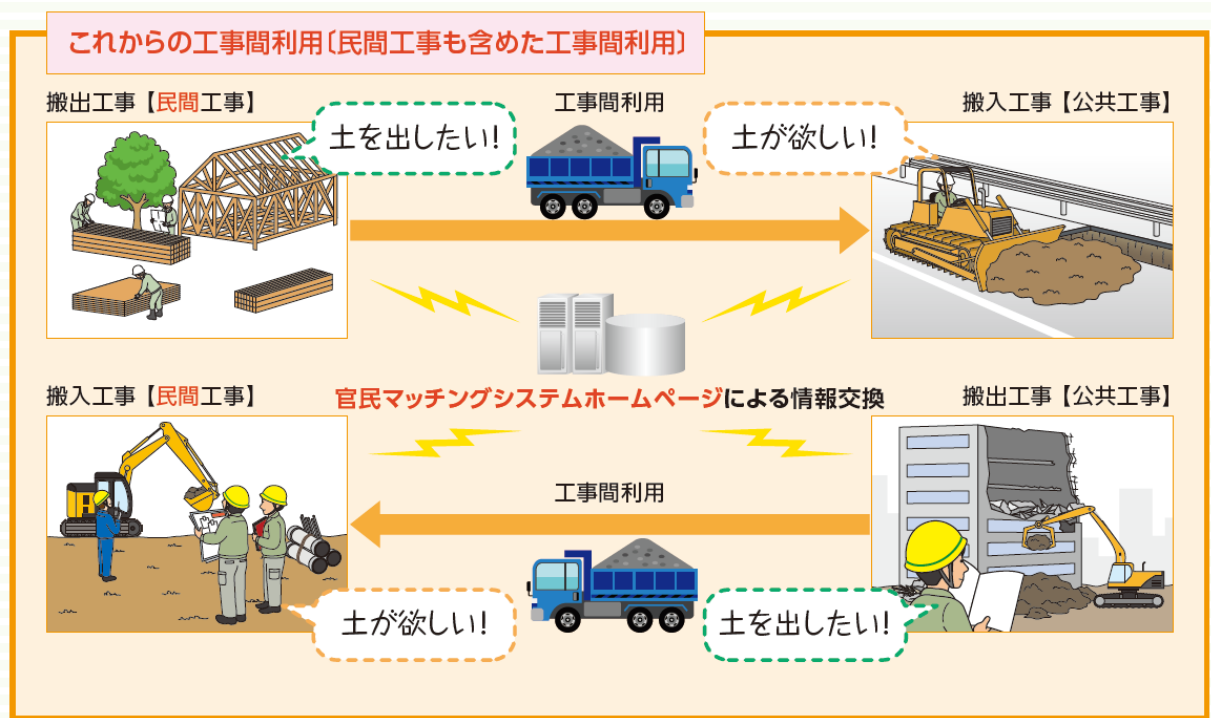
これからの工事間利用〔民間工事も含めた工事間利用〕

搬出工事【民間工事】

土を出したい!

工事間利用

土が欲しい!

搬入工事【公共工事】

官民マッチングシステムホームページによる情報交換

搬入工事【民間工事】

搬出工事【公共工事】

工事間利用

土が欲しい!

土を出したい!